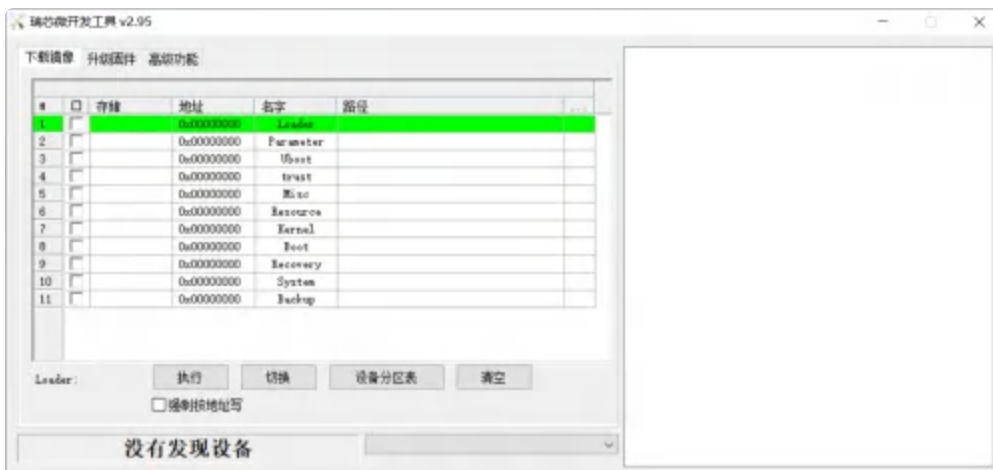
瑞芯微开发工具 v2.95

下载镜像　升级固件　高级功能

| # | ☐ | 存储 | 地址 | 名字 | 路径 | ... |
|---|---|---|---|---|---|---|
| 1 | ☐ |  | 0x00000000 | Loader |  |  |
| 2 | ☐ |  | 0x00000000 | Parameter |  |  |
| 3 | ☐ |  | 0x00000000 | Uboot |  |  |
| 4 | ☐ |  | 0x00000000 | trust |  |  |
| 5 | ☐ |  | 0x00000000 | Misc |  |  |
| 6 | ☐ |  | 0x00000000 | Resource |  |  |
| 7 | ☐ |  | 0x00000000 | Kernel |  |  |
| 8 | ☐ |  | 0x00000000 | Boot |  |  |
| 9 | ☐ |  | 0x00000000 | Recovery |  |  |
| 10 | ☐ |  | 0x00000000 | System |  |  |
| 11 | ☐ |  | 0x00000000 | Backup |  |  |

Loader:　执行　切换　设备分区表　清空

☐强制按地址写

没有发现设备